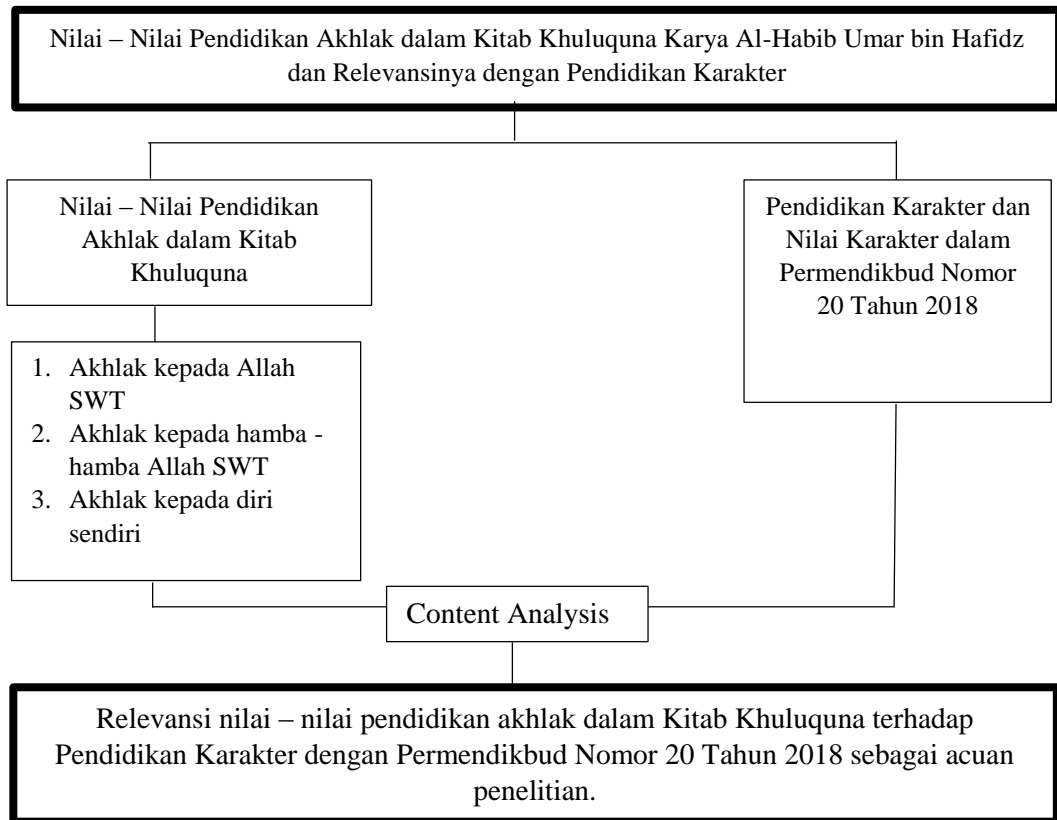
Nilai – Nilai Pendidikan Akhlak dalam Kitab Khuluquna Karya Al-Habib Umar bin Hafidz dan Relevansinya dengan Pendidikan Karakter

Nilai – Nilai Pendidikan Akhlak dalam Kitab Khuluquna

Pendidikan Karakter dan Nilai Karakter dalam Permendikbud Nomor 20 Tahun 2018

1. Akhlak kepada Allah SWT
2. Akhlak kepada hamba - hamba Allah SWT
3. Akhlak kepada diri sendiri

Content Analysis

Relevansi nilai – nilai pendidikan akhlak dalam Kitab Khuluquna terhadap Pendidikan Karakter dengan Permendikbud Nomor 20 Tahun 2018 sebagai acuan penelitian.